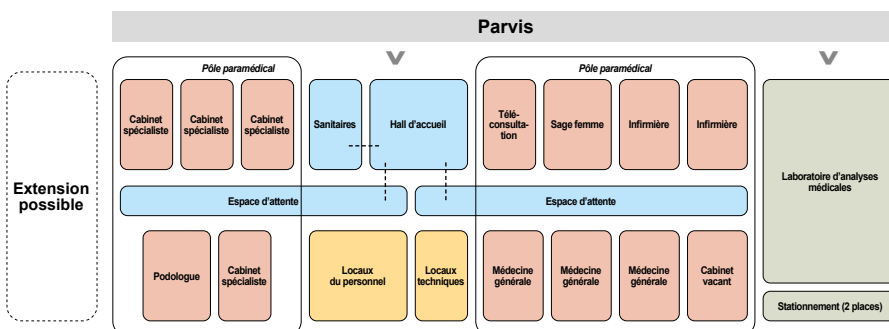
Parvis

Extension possible

Pôle paramédical

Cabinet spécialiste

Cabinet spécialiste

Cabinet spécialiste

Sanitaires

Hall d'accueil

Pôle paramédical

Téléconsultation

Sage femme

Infirmière

Infirmière

Laboratoire d'analyses médicales

Espace d'attente

Espace d'attente

Podologue

Cabinet spécialiste

Locaux du personnel

Locaux techniques

Médecine générale

Médecine générale

Médecine générale

Cabinet vacant

Stationnement (2 places)